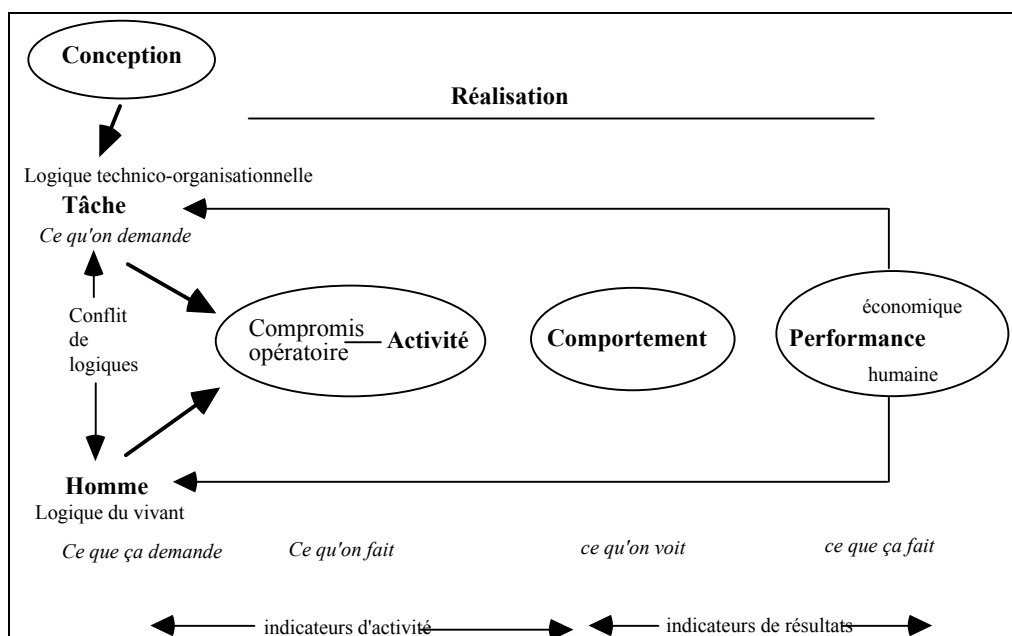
Conception

Réalisation

Logique technico-organisationnelle

Tâche

Ce qu'on demande

Conflit de logiques

Compromis opératoire

Activité

Comportement

économique

Performance

humaine

Homme

Logique du vivant

Ce que ça demande

Ce qu'on fait

ce qu'on voit

ce que ça fait

indicateurs d'activité

indicateurs de résultats